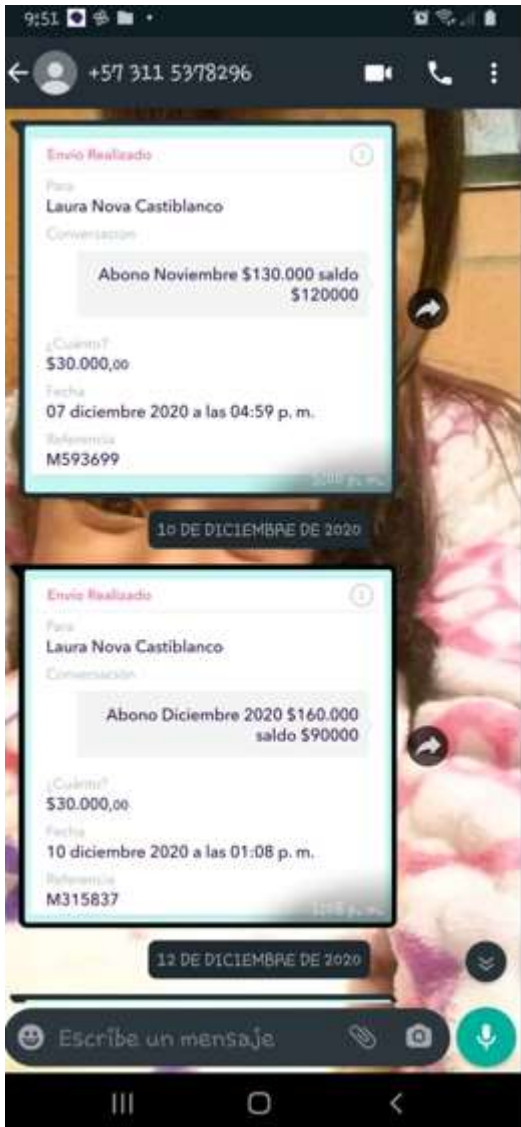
9:51

+57 311 5378296

Envío Realizado

Para
Laura Nova Castiblanco

Conversación

Abono Noviembre $130.000 saldo $120000

¿Cuánto?
$30.000,00

Fecha
07 diciembre 2020 a las 04:59 p. m.

Referencia
M593699

5:00 p. m.

10 DE DICIEMBRE DE 2020

Envío Realizado

Para
Laura Nova Castiblanco

Conversación

Abono Diciembre 2020 $160.000 saldo $90000

¿Cuánto?
$30.000,00

Fecha
10 diciembre 2020 a las 01:08 p. m.

Referencia
M315837

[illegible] p. m.

12 DE DICIEMBRE DE 2020

Escribe un mensaje